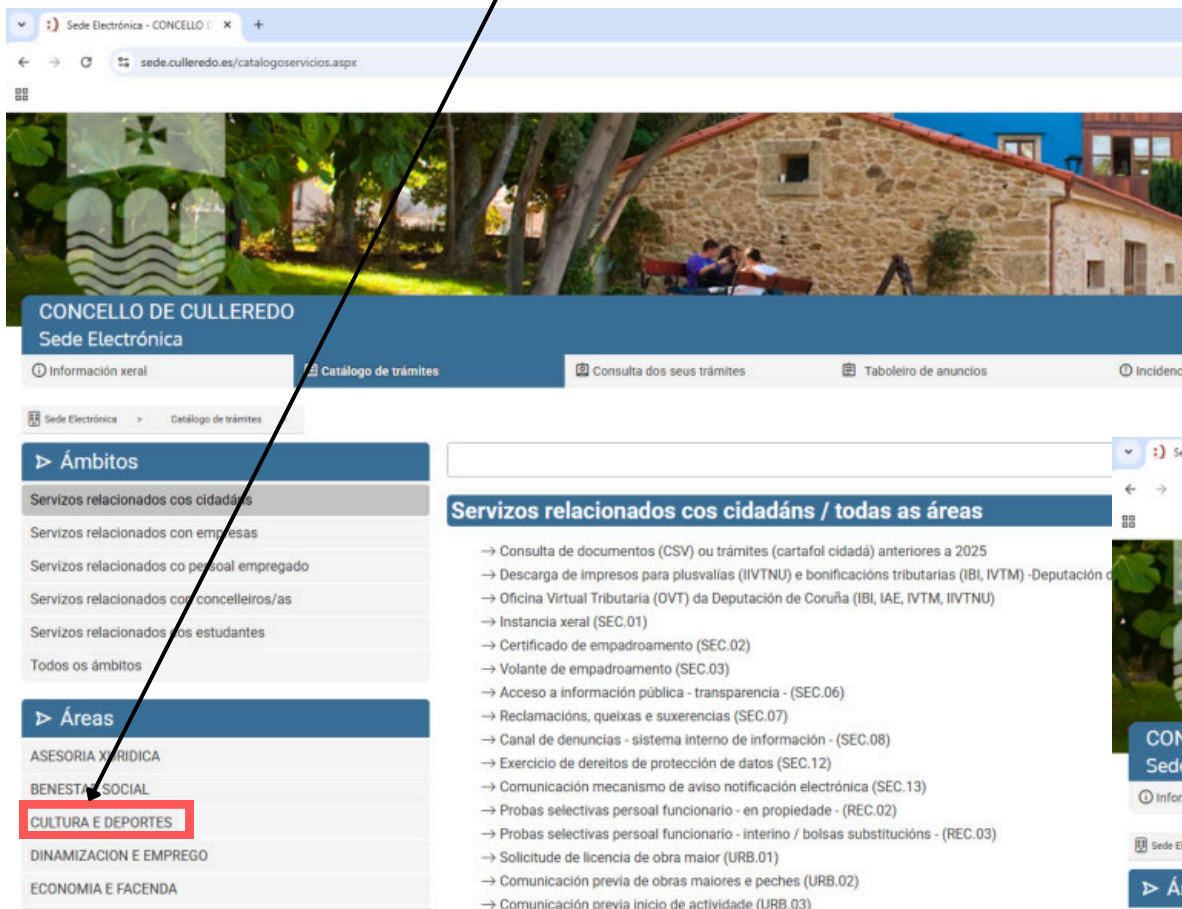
Sede Electrónica - CONCELLO D ×
+
sede.culleredo.es/catalogoservicios.aspx

CONCELLO DE CULLEREDO
Sede Electrónica

Información xeral | Catálogo de trámites | Consulta dos seus trámites | Taboleiro de anuncios | Incidenc

Sede Electrónica > Catálogo de trámites

▷ Ámbitos
Servizos relacionados cos cidadáns
Servizos relacionados con empresas
Servizos relacionados co persoal empregado
Servizos relacionados con concelleiros/as
Servizos relacionados cos estudantes
Todos os ámbitos

▷ Áreas
ASESORIA XURIDICA
BENESTAR SOCIAL
CULTURA E DEPORTES
DINAMIZACION E EMPREGO
ECONOMIA E FACENDA

Servizos relacionados cos cidadáns / todas as áreas
→ Consulta de documentos (CSV) ou trámites (cartafol cidadá) anteriores a 2025
→ Descarga de impresos para plusvalías (IIVTNU) e bonificacións tributarias (IBI, IVTM) -Deputación d
→ Oficina Virtual Tributaria (OVT) da Deputación de Coruña (IBI, IAE, IVTM, IIVTNU)
→ Instancia xeral (SEC.01)
→ Certificado de empadroamento (SEC.02)
→ Volante de empadroamento (SEC.03)
→ Acceso a información pública - transparencia - (SEC.06)
→ Reclamacións, queixas e suxerencias (SEC.07)
→ Canal de denuncias - sistema interno de información - (SEC.08)
→ Exercicio de dereitos de protección de datos (SEC.12)
→ Comunicación mecanismo de aviso notificación electrónica (SEC.13)
→ Probas selectivas persoal funcionario - en propiedade - (REC.02)
→ Probas selectivas persoal funcionario - interino / bolsas substitucións - (REC.03)
→ Solicitude de licencia de obra maior (URB.01)
→ Comunicación previa de obras maiores e peches (URB.02)
→ Comunicación previa inicio de actividade (URB.03)

Se
CON
Sede
Infor
Sede E
▷ Á